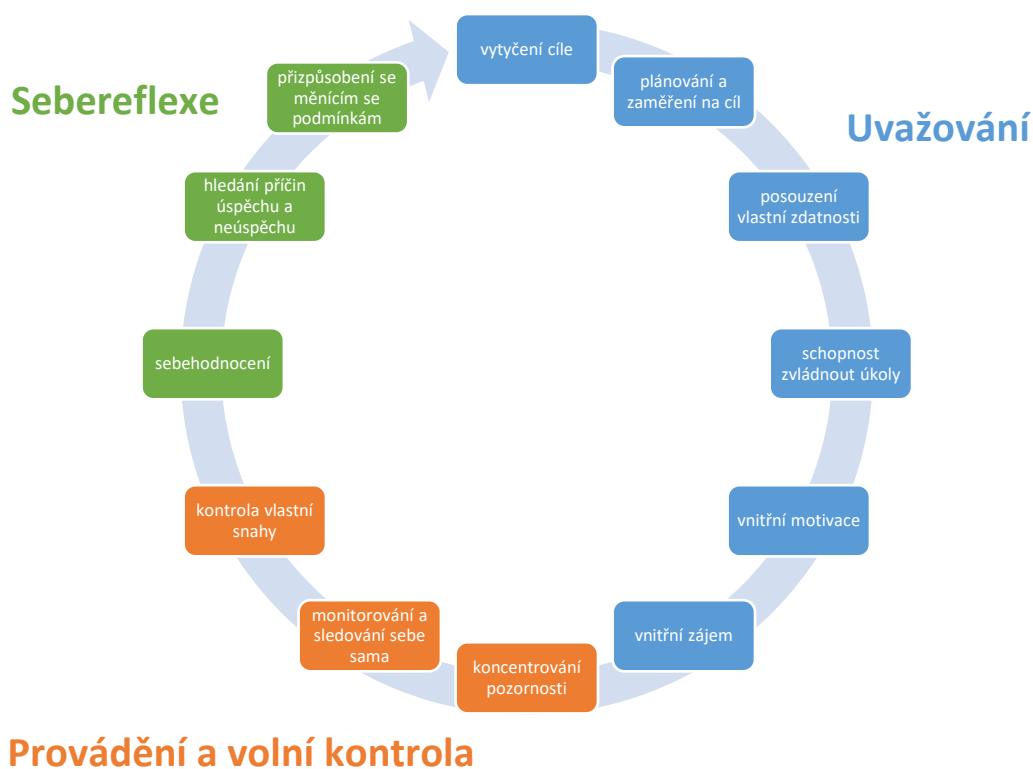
Sebereflexe

Uvažování

vytyčení cíle

plánování a zaměření na cíl

posouzení vlastní zdatnosti

schopnost zvládnout úkoly

vnitřní motivace

vnitřní zájem

koncentrování pozornosti

monitorování a sledování sebe sama

kontrola vlastní snahy

sebehodnocení

hledání příčin úspěchu a neúspěchu

přizpůsobení se měnícím se podmínkám

Provádění a volní kontrola